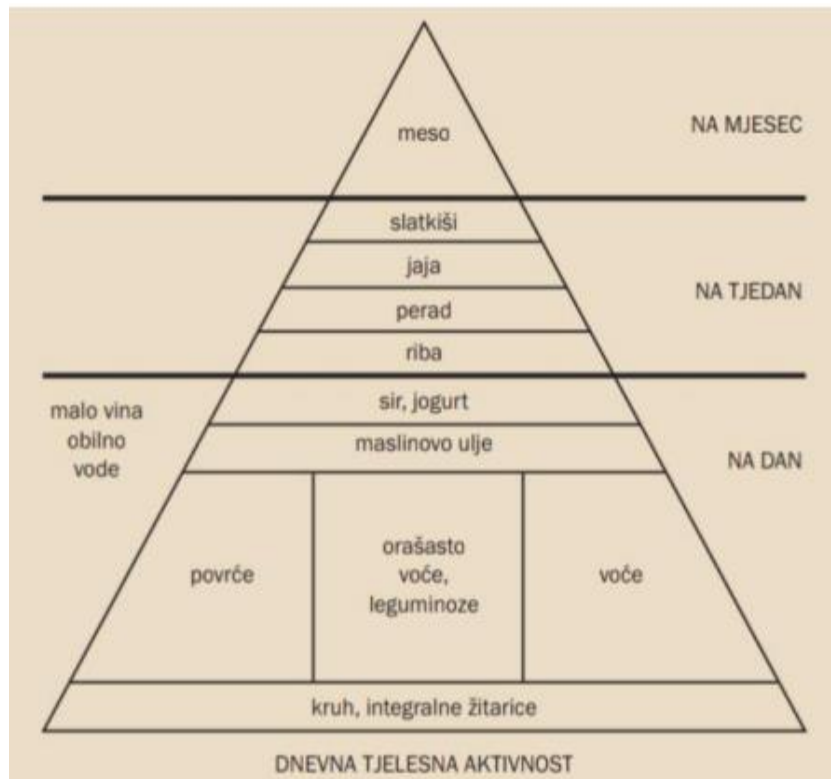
meso

NA MJESEC

slatkiši

jaja

perad

riba

NA TJEDAN

malo vina
obilno
vode

sir, jogurt

maslinovo ulje

NA DAN

povrće

orašasto
voće,
leguminoze

voće

kruh, integralne žitarice

DNEVNA TJELESNA AKTIVNOST